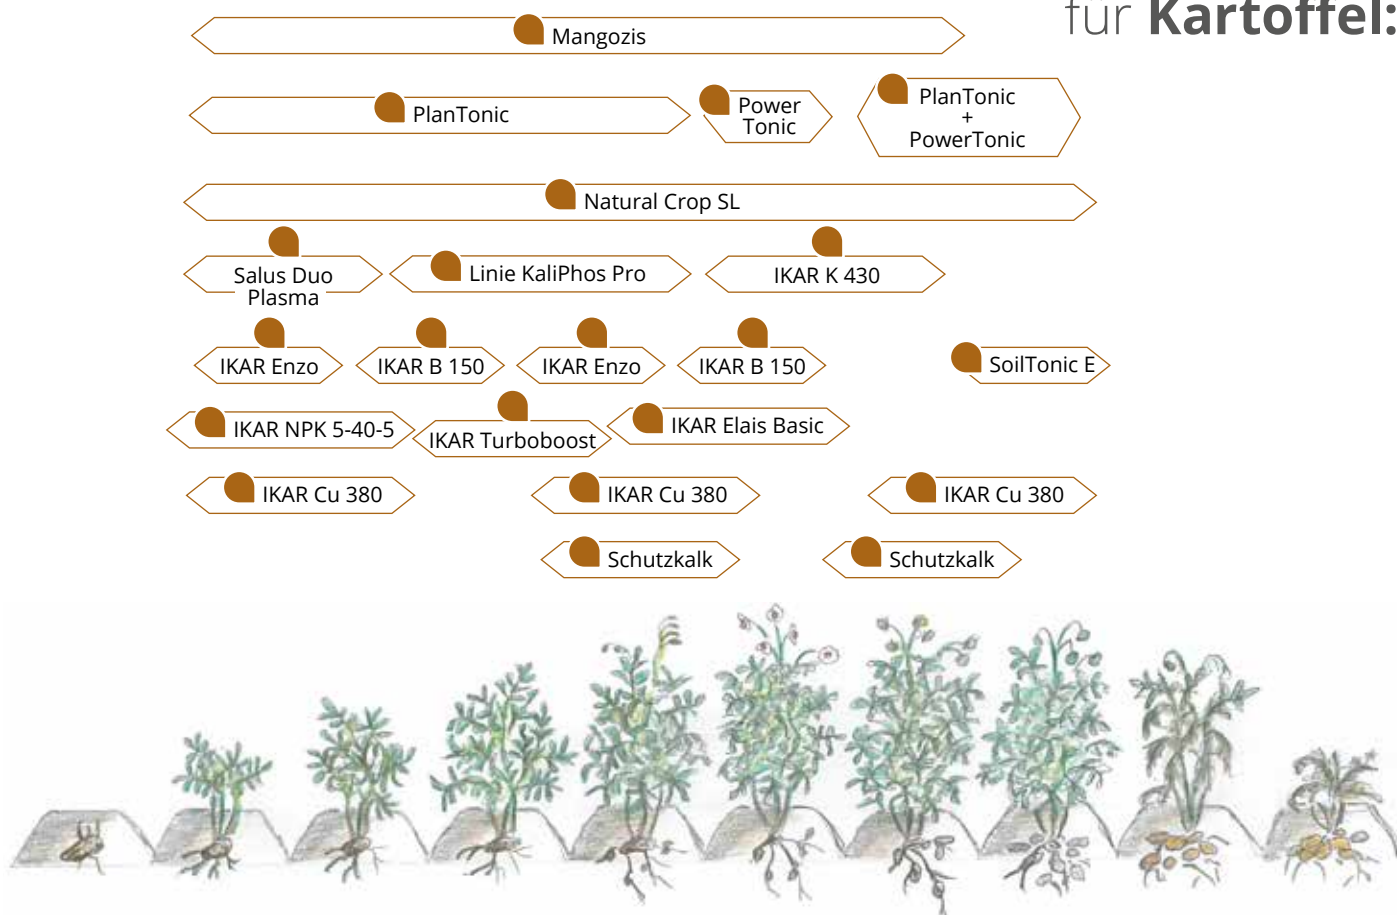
für Kartoffel:

Mangozis

PlanTonic

Power Tonic

PlanTonic + PowerTonic

Natural Crop SL

Salus Duo Plasma

Linie KaliPhos Pro

IKAR K 430

IKAR Enzo

IKAR B 150

IKAR Enzo

IKAR B 150

SoilTonic E

IKAR NPK 5-40-5

IKAR Turboboost

IKAR Elais Basic

IKAR Cu 380

IKAR Cu 380

IKAR Cu 380

Schutzkalk

Schutzkalk